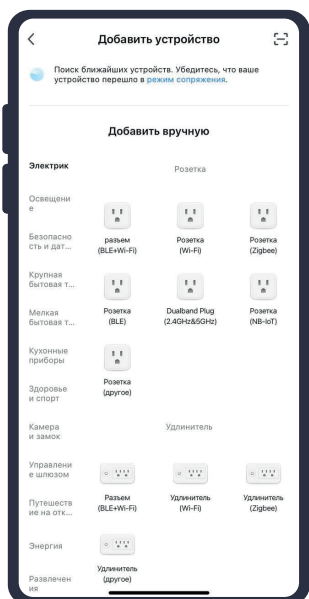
Добавить устройство

Поиск ближайших устройств. Убедитесь, что ваше устройство перешло в режим сопряжения.

Добавить вручную

Электрик

Освещение

Безопасность и дат...

Крупная бытовая т...

Мелкая бытовая т...

Кухонные приборы

Здоровье и спорт

Камера и замок

Управление шлюзом

Путешествие на отк...

Энергия

Развлечения

Розетка

разъем (BLE+Wi-Fi)

Розетка (Wi-Fi)

Розетка (Zigbee)

Розетка (BLE)

Dualband Plug (2.4GHz&5GHz)

Розетка (NB-IoT)

Розетка (другое)

Удлинитель

Разъем (BLE+Wi-Fi)

Удлинитель (Wi-Fi)

Удлинитель (Zigbee)

Удлинитель (другое)